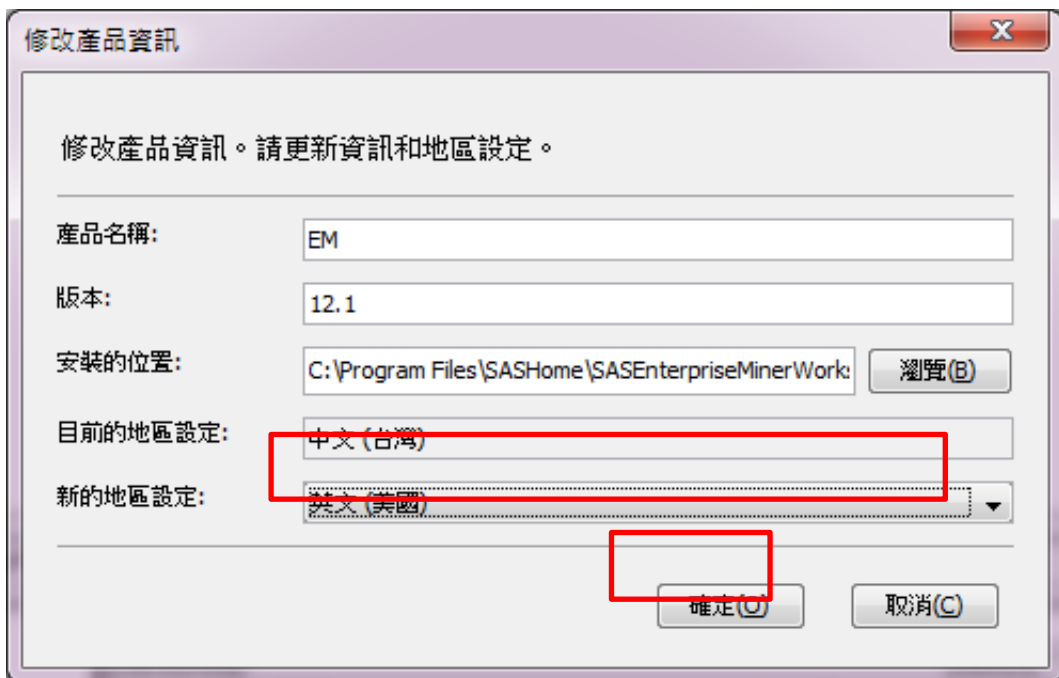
修改產品資訊

修改產品資訊。請更新資訊和地區設定。

產品名稱: EM

版本: 12.1

安裝的位置: C:\Program Files\SASHome\SASEnterpriseMinerWorks 瀏覽(B)

目前的地區設定: 中文 (台灣)

新的地區設定: 英文 (美國)

確定(O) 取消(C)